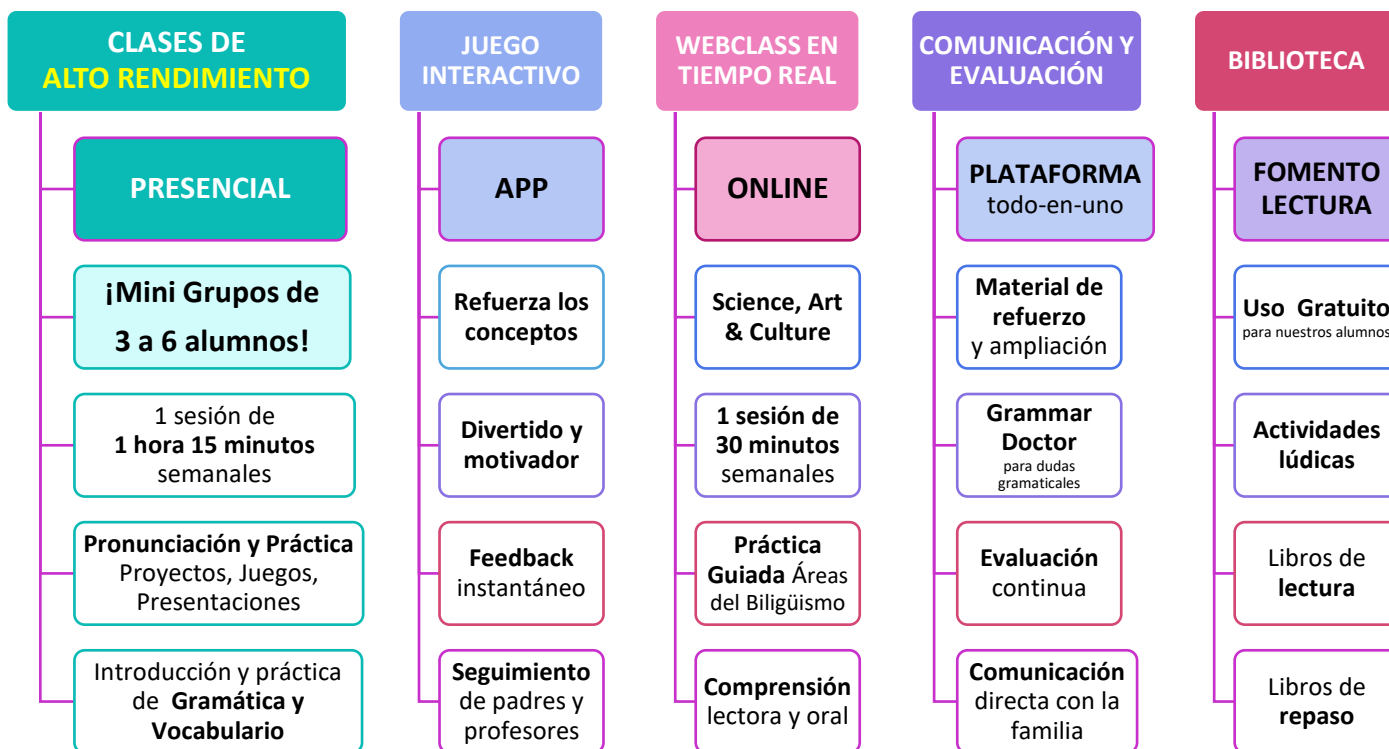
CLASES DE ALTO RENDIMIENTO

PRESENCIAL

¡Mini Grupos de 3 a 6 alumnos!

1 sesión de 1 hora 15 minutos semanales

Pronunciación y Práctica Proyectos, Juegos, Presentaciones

Introducción y práctica de Gramática y Vocabulario

JUEGO INTERACTIVO

APP

Refuerza los conceptos

Divertido y motivador

Feedback instantáneo

Seguimiento de padres y profesores

WEBCLASS EN TIEMPO REAL

ONLINE

Science, Art & Culture

1 sesión de 30 minutos semanales

Práctica Guiada Áreas del Biligüismo

Comprensión lectora y oral

COMUNICACIÓN Y EVALUACIÓN

PLATAFORMA todo-en-uno

Material de refuerzo y ampliación

Grammar Doctor para dudas gramaticales

Evaluación continua

Comunicación directa con la familia

BIBLIOTECA

FOMENTO LECTURA

Uso Gratuito para nuestros alumnos

Actividades lúdicas

Libros de lectura

Libros de repaso